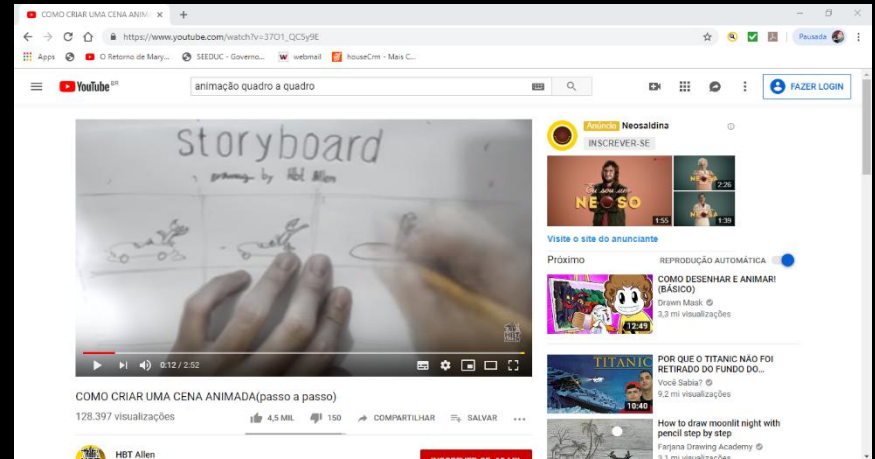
COMO CRIAR UMA CENA ANIM ×  +

https://www.youtube.com/watch?v=37O1_QC5y9E

Apps  O Retorno de Mary...  SEEDUC - Governo...  webmail  houseCrm - Mais C...

Pausada

YouTube BR

animação quadro a quadro

FAZER LOGIN

storyboard
drawing by Hbt Allen

0:12 / 2:52

COMO CRIAR UMA CENA ANIMADA(passo a passo)

128.397 visualizações

4,5 MIL  150  COMPARTILHAR  SALVAR

HBT Allen

Anúncio Neosaldina

INSCREVER-SE

Eu sou sem
NEOSO

1:55  2:26  1:39

Visite o site do anunciante

Próximo  REPRODUÇÃO AUTOMÁTICA

COMO DESENHAR E ANIMAR! (BÁSICO)
Drawn Mask
3,3 mi visualizações
12:49

TITANIC
POR QUE O TITANIC NÃO FOI RETIRADO DO FUNDO DO...
Você Sabia?
9,2 mi visualizações
10:40

How to draw moonlit night with pencil step by step
Farjana Drawing Academy
3,1 mi visualizações